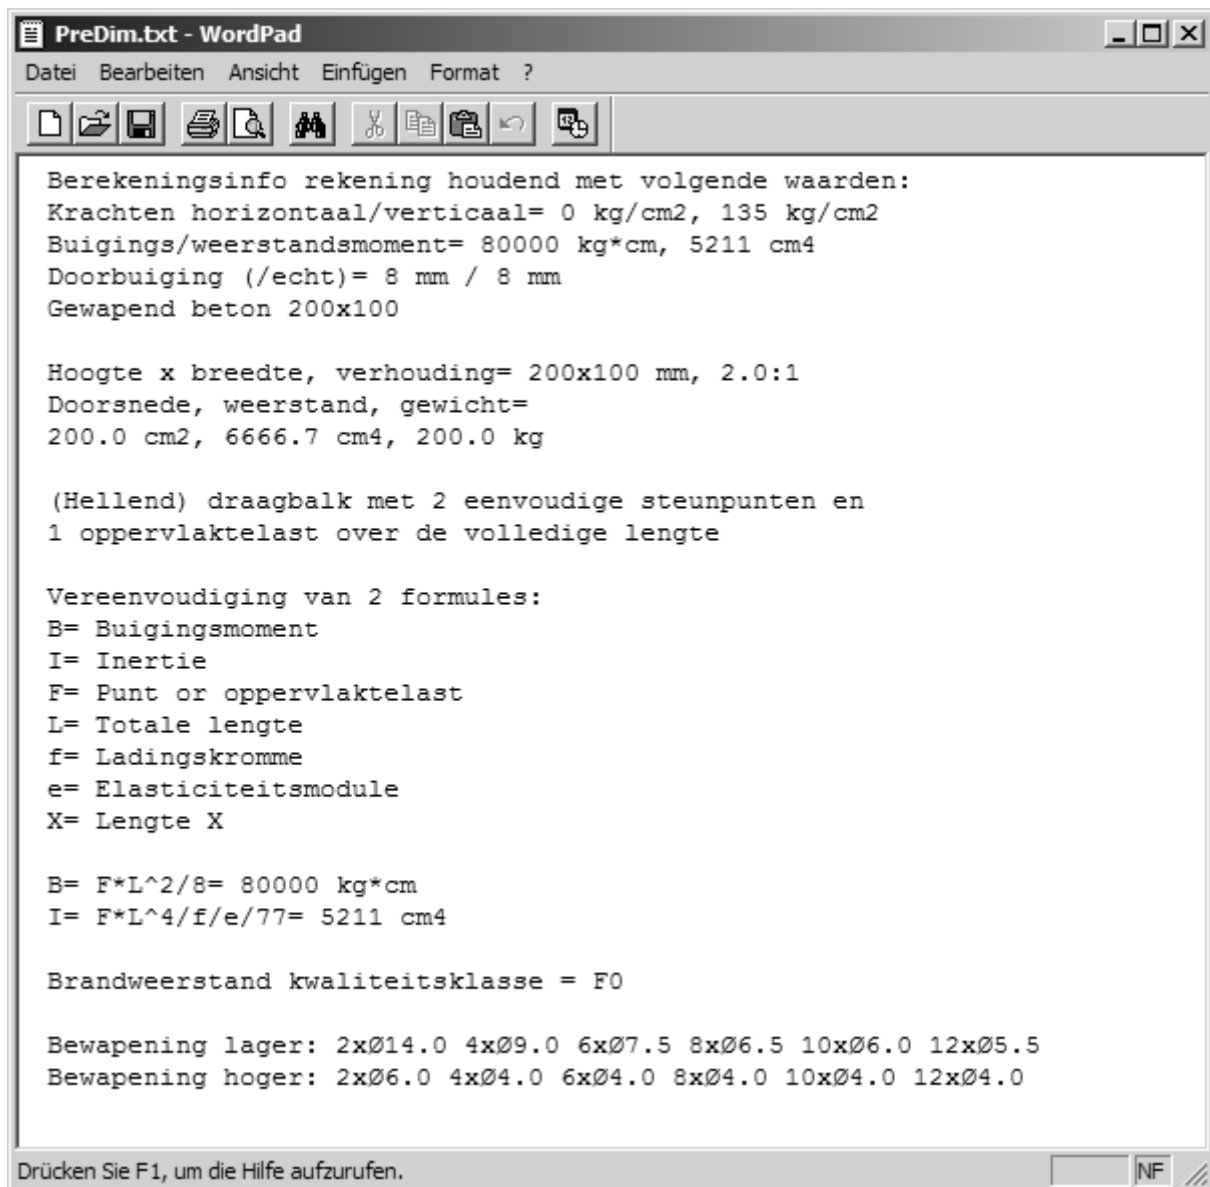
PreDim.txt - WordPad

Datei Bearbeiten Ansicht Einfügen Format ?

Berekeningsinfo rekening houdend met volgende waarden:
Krachten horizontaal/verticaal= 0 kg/cm2, 135 kg/cm2
Buigings/weerstandsmoment= 80000 kg*cm, 5211 cm4
Doorbuiging (/echt)= 8 mm / 8 mm
Gewapend beton 200x100

Hoogte x breedte, verhouding= 200x100 mm, 2.0:1
Doorsnede, weerstand, gewicht=
200.0 cm2, 6666.7 cm4, 200.0 kg

(Hellend) draagbalk met 2 eenvoudige steunpunten en
1 oppervlaktelast over de volledige lengte

Vereenvoudiging van 2 formules:
B= Buigingsmoment
I= Inertie
F= Punt or oppervlaktelast
L= Totale lengte
f= Ladingskromme
e= Elasticiteitsmodule
X= Lengte X

B= F*L^2/8= 80000 kg*cm
I= F*L^4/f/e/77= 5211 cm4

Brandweerstand kwaliteitsklasse = F0

Bewapening lager: 2xØ14.0 4xØ9.0 6xØ7.5 8xØ6.5 10xØ6.0 12xØ5.5
Bewapening hoger: 2xØ6.0 4xØ4.0 6xØ4.0 8xØ4.0 10xØ4.0 12xØ4.0

Drücken Sie F1, um die Hilfe aufzurufen.
NF